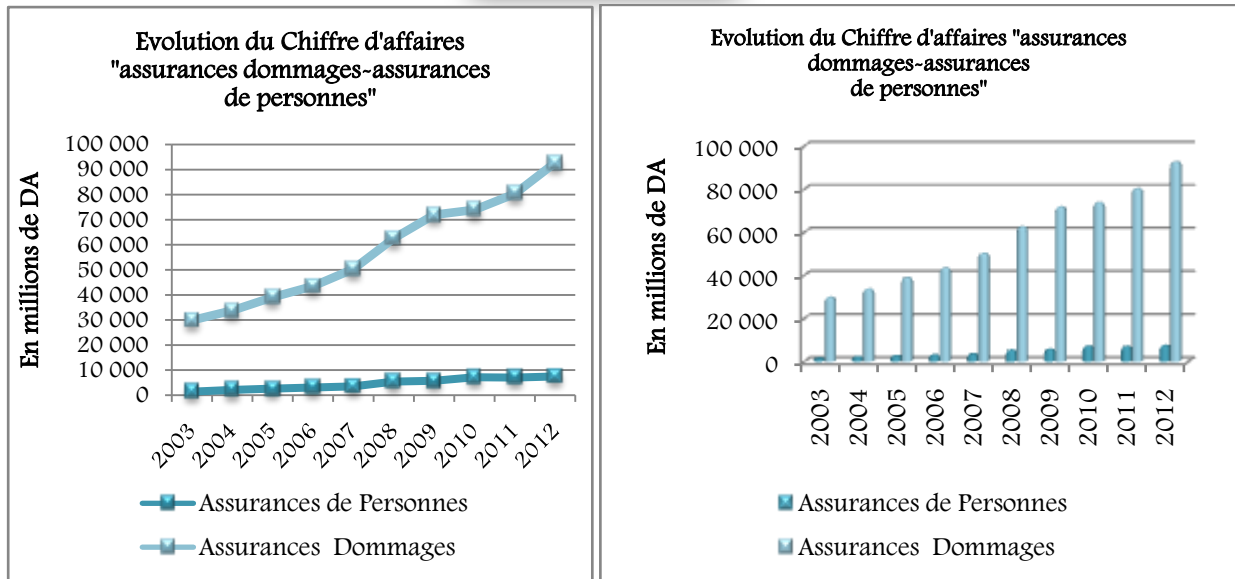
Evolution du Chiffre d'affaires "assurances dommages-assurances de personnes"

100 000
90 000
80 000
70 000
60 000
50 000
40 000
30 000
20 000
10 000
0

En millions de DA

2003 2004 2005 2006 2007 2008 2009 2010 2011 2012

Assurances de Personnes
Assurances Dommages

Evolution du Chiffre d'affaires "assurances dommages-assurances de personnes"

100 000
80 000
60 000
40 000
20 000
0

En millions de DA

2003 2004 2005 2006 2007 2008 2009 2010 2011 2012

Assurances de Personnes
Assurances Dommages